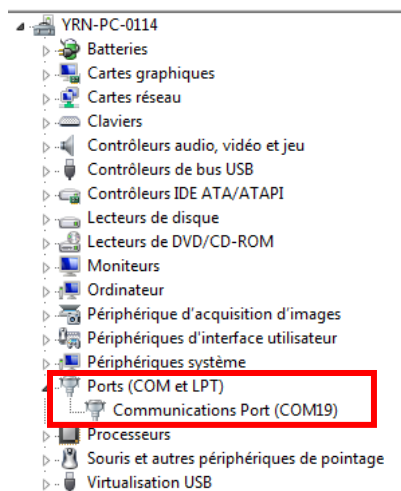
YRN-PC-0114
Batteries
Cartes graphiques
Cartes réseau
Claviers
Contrôleurs audio, vidéo et jeu
Contrôleurs de bus USB
Contrôleurs IDE ATA/ATAPI
Lecteurs de disque
Lecteurs de DVD/CD-ROM
Moniteurs
Ordinateur
Périphérique d'acquisition d'images
Périphériques d'interface utilisateur
Périphériques système
Ports (COM et LPT)
Communications Port (COM19)
Processeurs
Souris et autres périphériques de pointage
Virtualisation USB